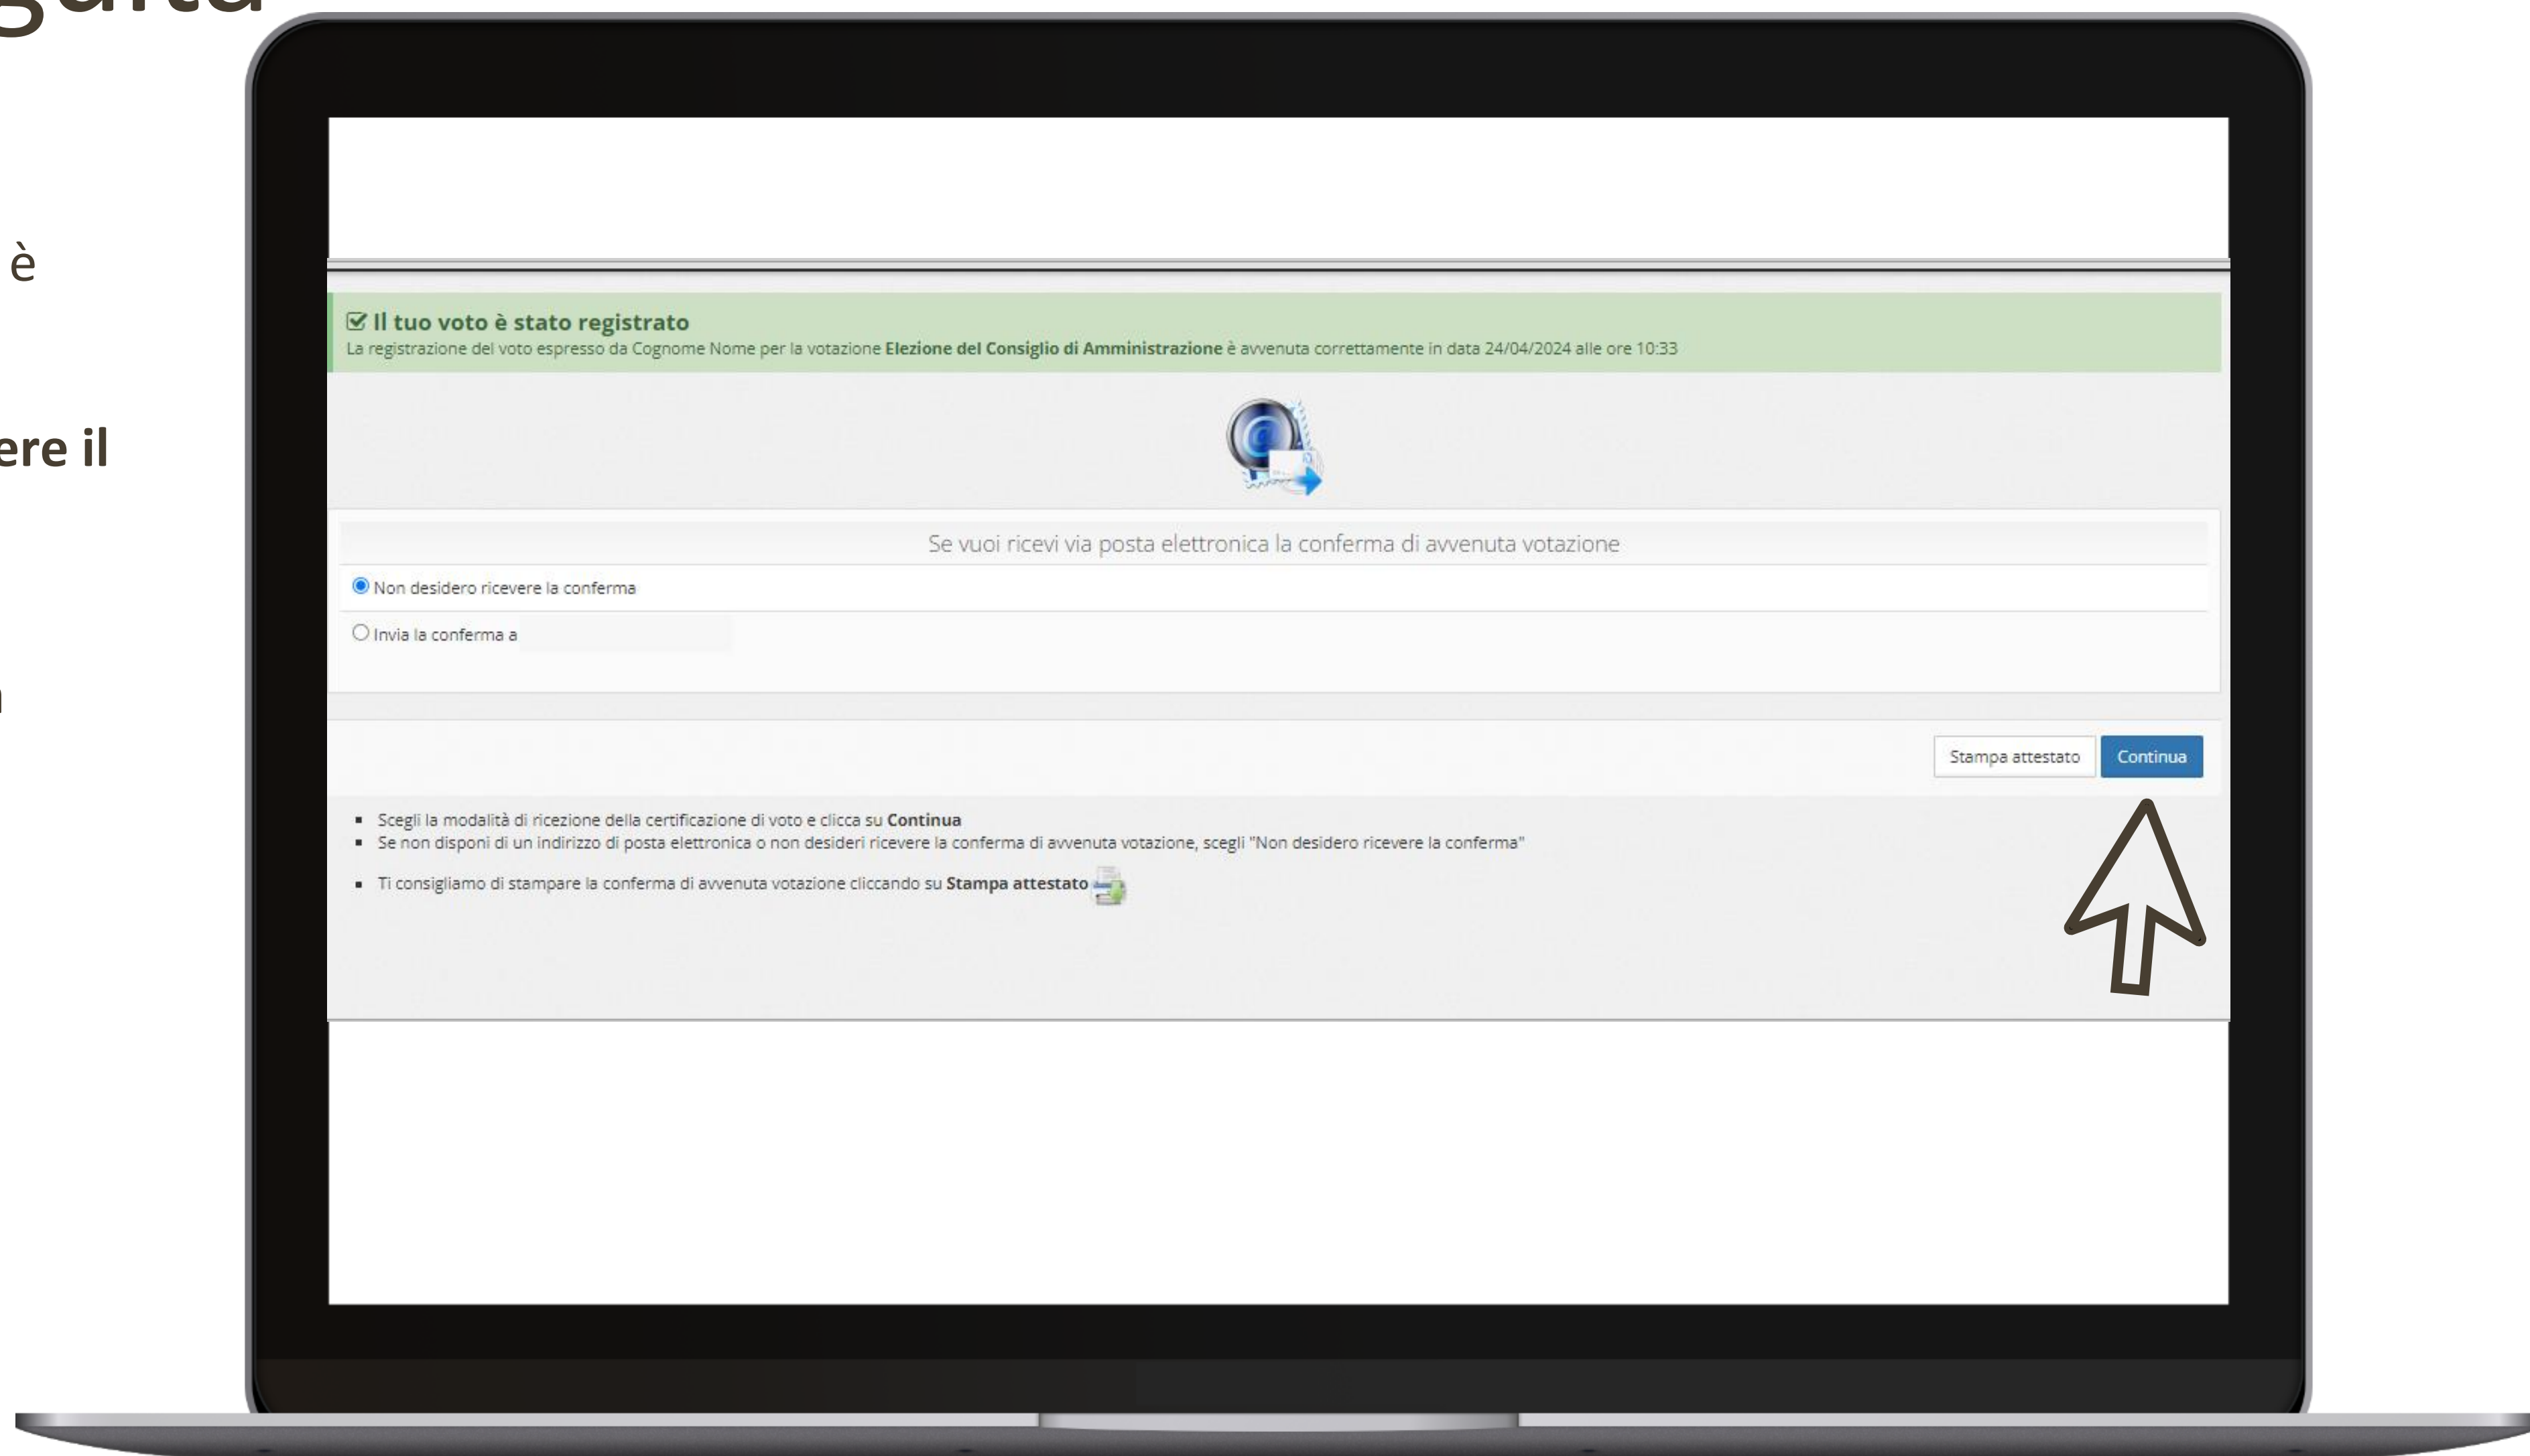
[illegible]

è

ere il

Il tuo voto è stato registrato
La registrazione del voto espresso da Cognome Nome per la votazione **Elezione del Consiglio di Amministrazione** è avvenuta correttamente in data 24/04/2024 alle ore 10:33

Se vuoi ricevi via posta elettronica la conferma di avvenuta votazione

Non desidero ricevere la conferma

Invia la conferma a

Stampa attestato Continua

- Scegli la modalità di ricezione della certificazione di voto e clicca su **Continua**
- Se non disponi di un indirizzo di posta elettronica o non desideri ricevere la conferma di avvenuta votazione, scegli "Non desidero ricevere la conferma"
- Ti consigliamo di stampare la conferma di avvenuta votazione cliccando su **Stampa attestato**